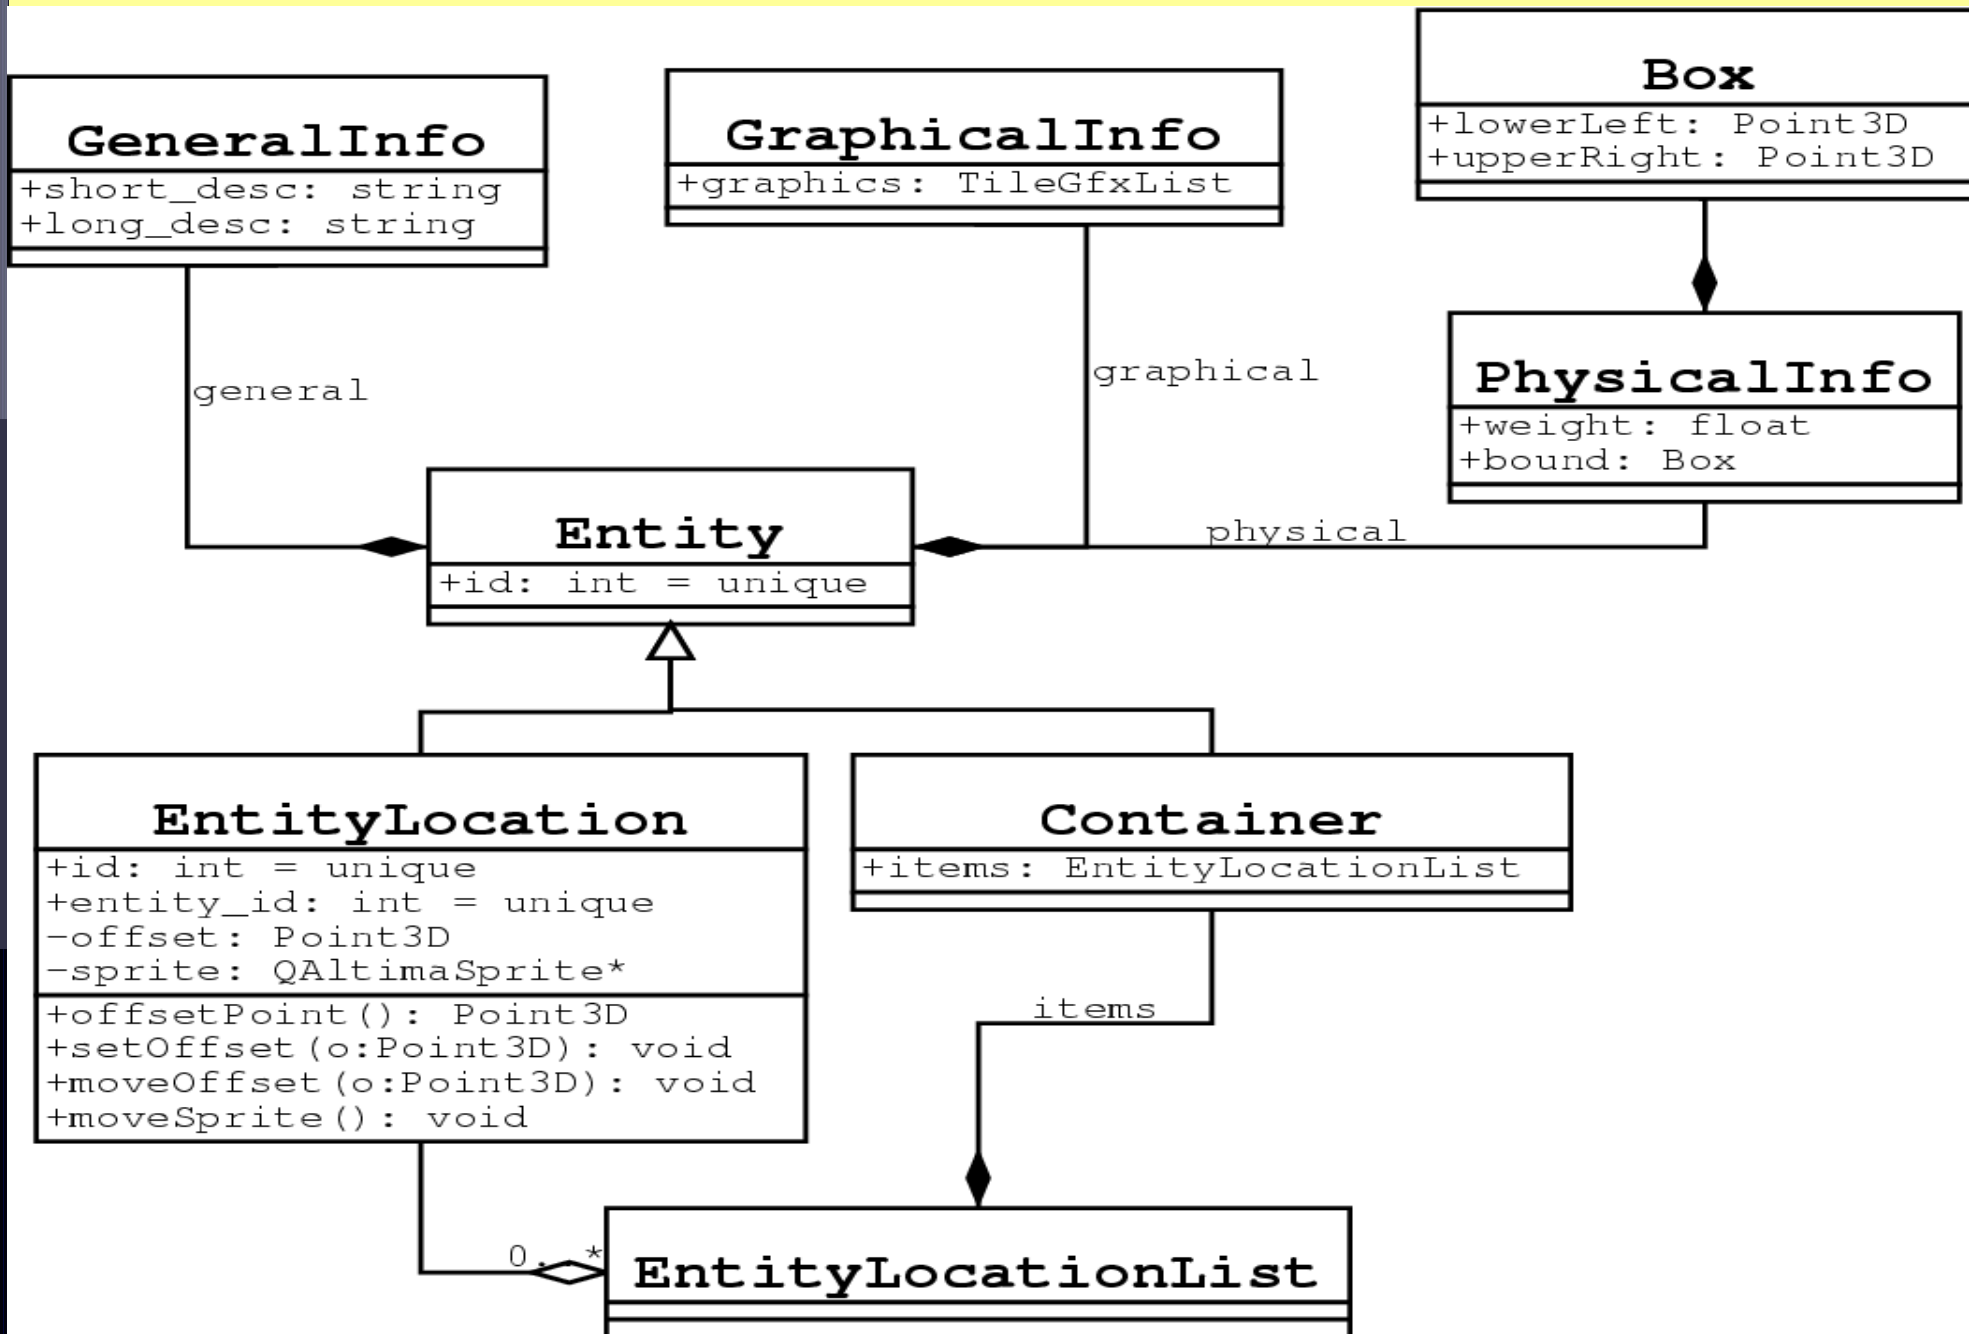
GeneralInfo
+short_desc: string
+long_desc: string

GraphicalInfo
+graphics: TileGfxList

Box
+lowerLeft: Point3D
+upperRight: Point3D

general

graphical

PhysicalInfo
+weight: float
+bound: Box

Entity
+id: int = unique

physical

EntityLocation
+id: int = unique
+entity_id: int = unique
-offset: Point3D
-sprite: QAltimaSprite*
+offsetPoint(): Point3D
+setOffset(o:Point3D): void
+moveOffset(o:Point3D): void
+moveSprite(): void

Container
+items: EntityLocationList

items

0..*

EntityLocationList